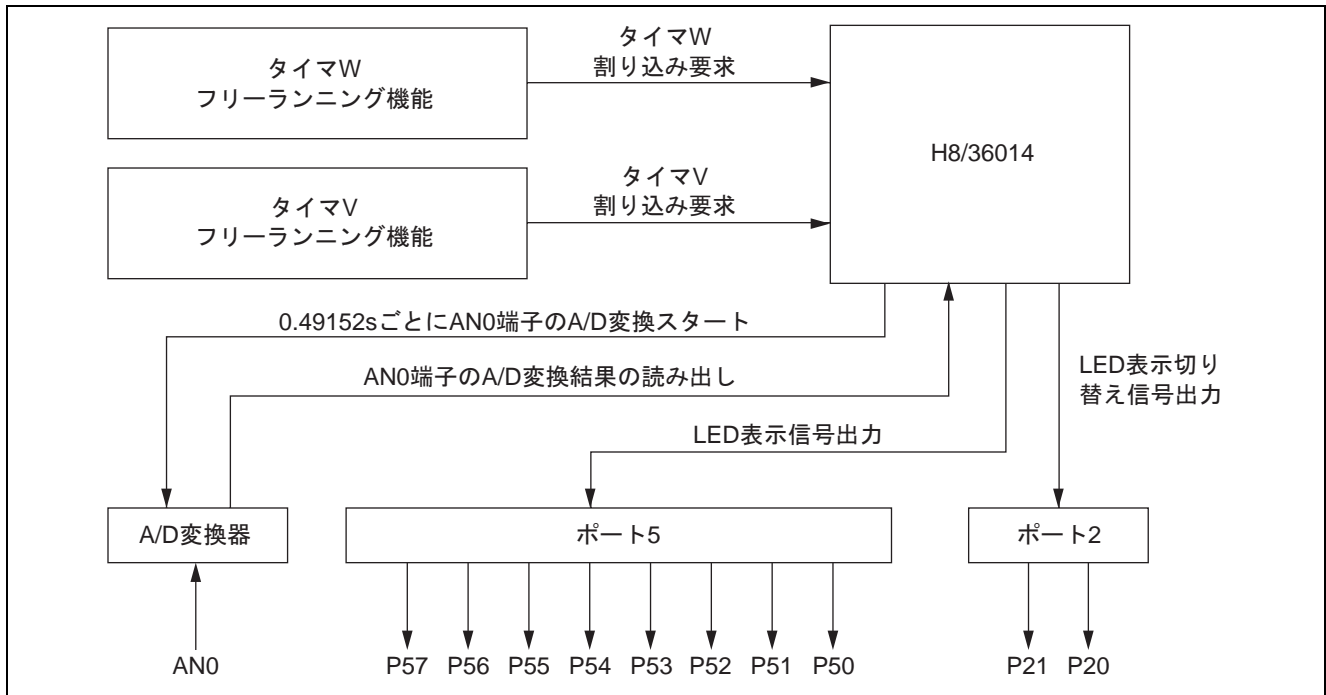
タイマW
フリーランニング機能

タイマW
割り込み要求

H8/36014

タイマV
フリーランニング機能

タイマV
割り込み要求

0.49152sごとにAN0端子のA/D変換スタート

AN0端子のA/D変換結果の読み出し

LED表示切り
替え信号出力

LED表示信号出力

A/D変換器

ポート5

ポート2

AN0

P57 P56 P55 P54 P53 P52 P51 P50

P21 P20